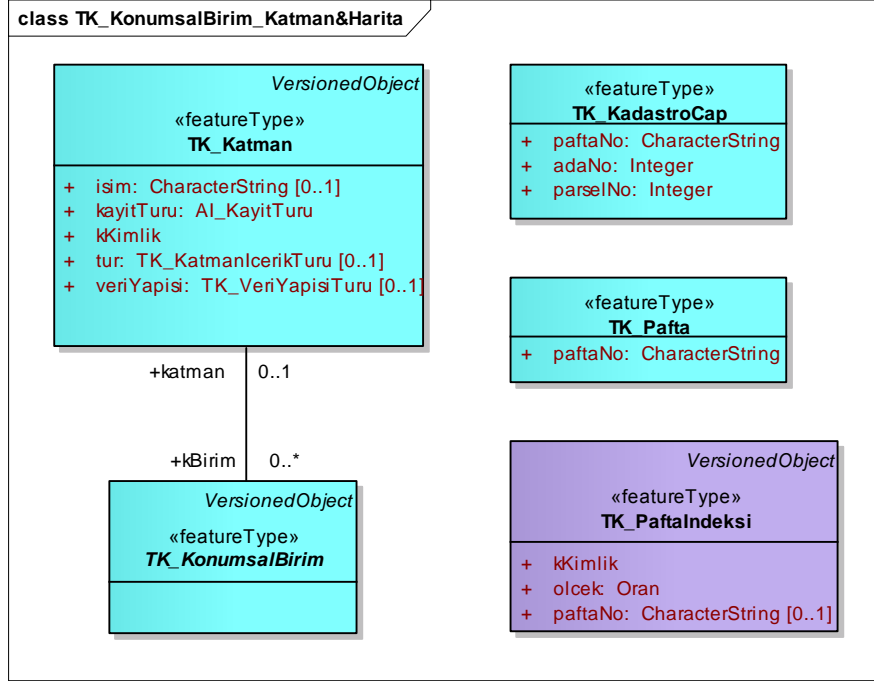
class TK_KonumsalBirim_Katman&Harita

VersionedObject
«featureType»
TK_Katman

+ isim: CharacterString [0..1]
+ kayitTuru: AI_KayitTuru
+ kKimlik
+ tur: TK_KatmanIcerikTuru [0..1]
+ veriYapisi: TK_VeriYapisiTuru [0..1]

+katman 0..1

+kBirim 0..*

VersionedObject
«featureType»
TK_KonumsalBirim

«featureType»
TK_KadastroCap

+ paftaNo: CharacterString
+ adaNo: Integer
+ parselNo: Integer

«featureType»
TK_Pafta

+ paftaNo: CharacterString

VersionedObject
«featureType»
TK_PaftaIndeksi

+ kKimlik
+ olcek: Oran
+ paftaNo: CharacterString [0..1]